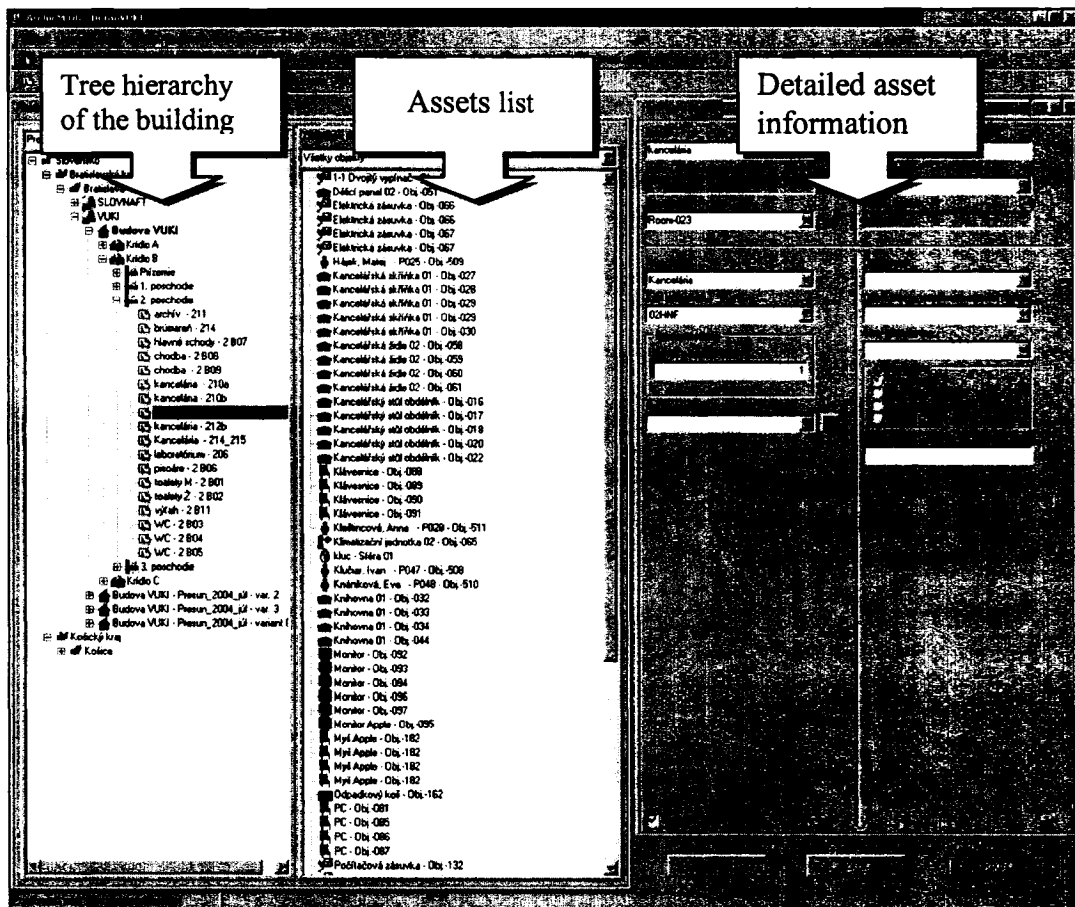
Tree hierarchy of the building

Assets list

Detailed asset information

Slovensko
Bratislavský kraj
Bratislava
SLOVNAFT
VUKI
Budova VUKI
Krídlo A
Krídlo B
Prízemie
1. poschodie
2. poschodie
archív - 211
brúsareň - 214
hlavné schody - 2 B07
chodba - 2 B08
chodba - 2 B09
kancelária - 210a
kancelária - 210b
kancelária - 212b
Kancelária - 214_215
laboratórium - 206
pisoáre - 2 B06
toalety M - 2 B01
toalety Ž - 2 B02
výťah - 2 B11
WC - 2 B03
WC - 2 B04
WC - 2 B05
3. poschodie
Krídlo C
Budova VUKI - Presun_2004_júl - var. 2
Budova VUKI - Presun_2004_júl - var. 3
Budova VUKI - Presun_2004_júl - variant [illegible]
Košický kraj
Košice

Všetky objekty
1-1 Dvojitý vypínač
Dácí panel 02 - Obj -051
Elektrická zásuvka - Obj -066
Elektrická zásuvka - Obj -066
Elektrická zásuvka - Obj -067
Elektrická zásuvka - Obj -067
Hájek, Matej - P025 - Obj -509
Kancelárská skříňka 01 - Obj -027
Kancelárská skříňka 01 - Obj -028
Kancelárská skříňka 01 - Obj -029
Kancelárská skříňka 01 - Obj -029
Kancelárská skříňka 01 - Obj -030
Kancelárská židle 02 - Obj -058
Kancelárská židle 02 - Obj -059
Kancelárská židle 02 - Obj -060
Kancelárská židle 02 - Obj -061
Kancelárský stůl obdélník - Obj -016
Kancelárský stůl obdélník - Obj -017
Kancelárský stůl obdélník - Obj -018
Kancelárský stůl obdélník - Obj -020
Kancelárský stůl obdélník - Obj -022
Klávesnice - Obj -088
Klávesnice - Obj -089
Klávesnice - Obj -090
Klávesnice - Obj -091
Kladivcová, Anna - P029 - Obj -511
Klimatizační jednotka 02 - Obj -065
kluc - Stéra 01
Klučar, Ivan - P047 - Obj -508
Kněnková, Eva - P048 - Obj -510
Knihovna 01 - Obj -032
Knihovna 01 - Obj -033
Knihovna 01 - Obj -034
Knihovna 01 - Obj -044
Monitor - Obj -092
Monitor - Obj -093
Monitor - Obj -094
Monitor - Obj -096
Monitor - Obj -097
Monitor Apple - Obj -095
Myš Apple - Obj -182
Myš Apple - Obj -182
Myš Apple - Obj -182
Myš Apple - Obj -182
Odpadkový koš - Obj -162
PC - Obj -081
PC - Obj -085
PC - Obj -086
PC - Obj -087
Počítačová zásuvka - Obj -132

Kancelária
Room-023
Kancelária
02HNF
1